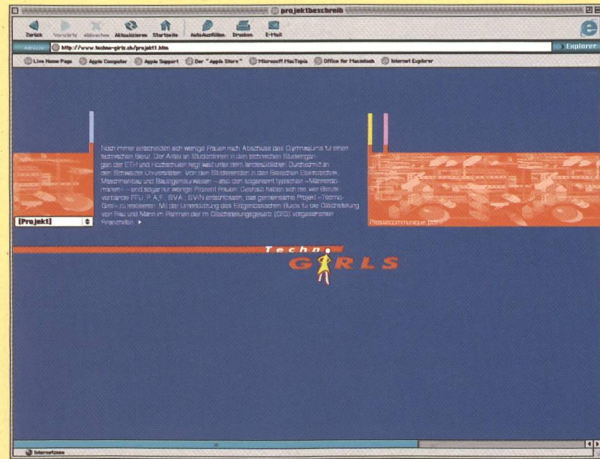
projektbeschrieb

Zurück Vorwärts Abbrechen Aktualisieren Startseite AutoAusfüllen Drucken E-Mail

Adresse http://www.techno-girls.ch/projekt1.htm

Explorer

Live Home Page Apple Computer Apple Support Der "Apple Store" Microsoft MacTopia Office for Macintosh Internet Explorer

Noch immer entscheiden sich wenige Frauen nach Abschluss des Gymnasiums für einen technischen Beruf. Der Anteil an Studentinnen in den technischen Studiengängen der ETH und Hochschulen liegt weit unter dem landesüblichen Durchschnitt an den Schweizer Universitäten. Von den Studierenden in den Bereichen Elektrotechnik, Maschinenbau und Bauingenieurwesen – also den sogenannt typischen »Männerdomänen« – sind sogar nur wenige Prozent Frauen. Deshalb haben sich vier Berufsverbände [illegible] zusammengeschlossen, das gemeinsame Projekt »Techno-Girls« zu realisieren. Mit der Unterstützung des Eidgenössischen Büros für die Gleichstellung von Frau und Mann im Rahmen der im Gleichstellungsgesetz (GlG) vorgesehenen Finanzhilfen. ▸

[Projekt]

Pressecommunique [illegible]

Techno
GIRLS

Internetzone